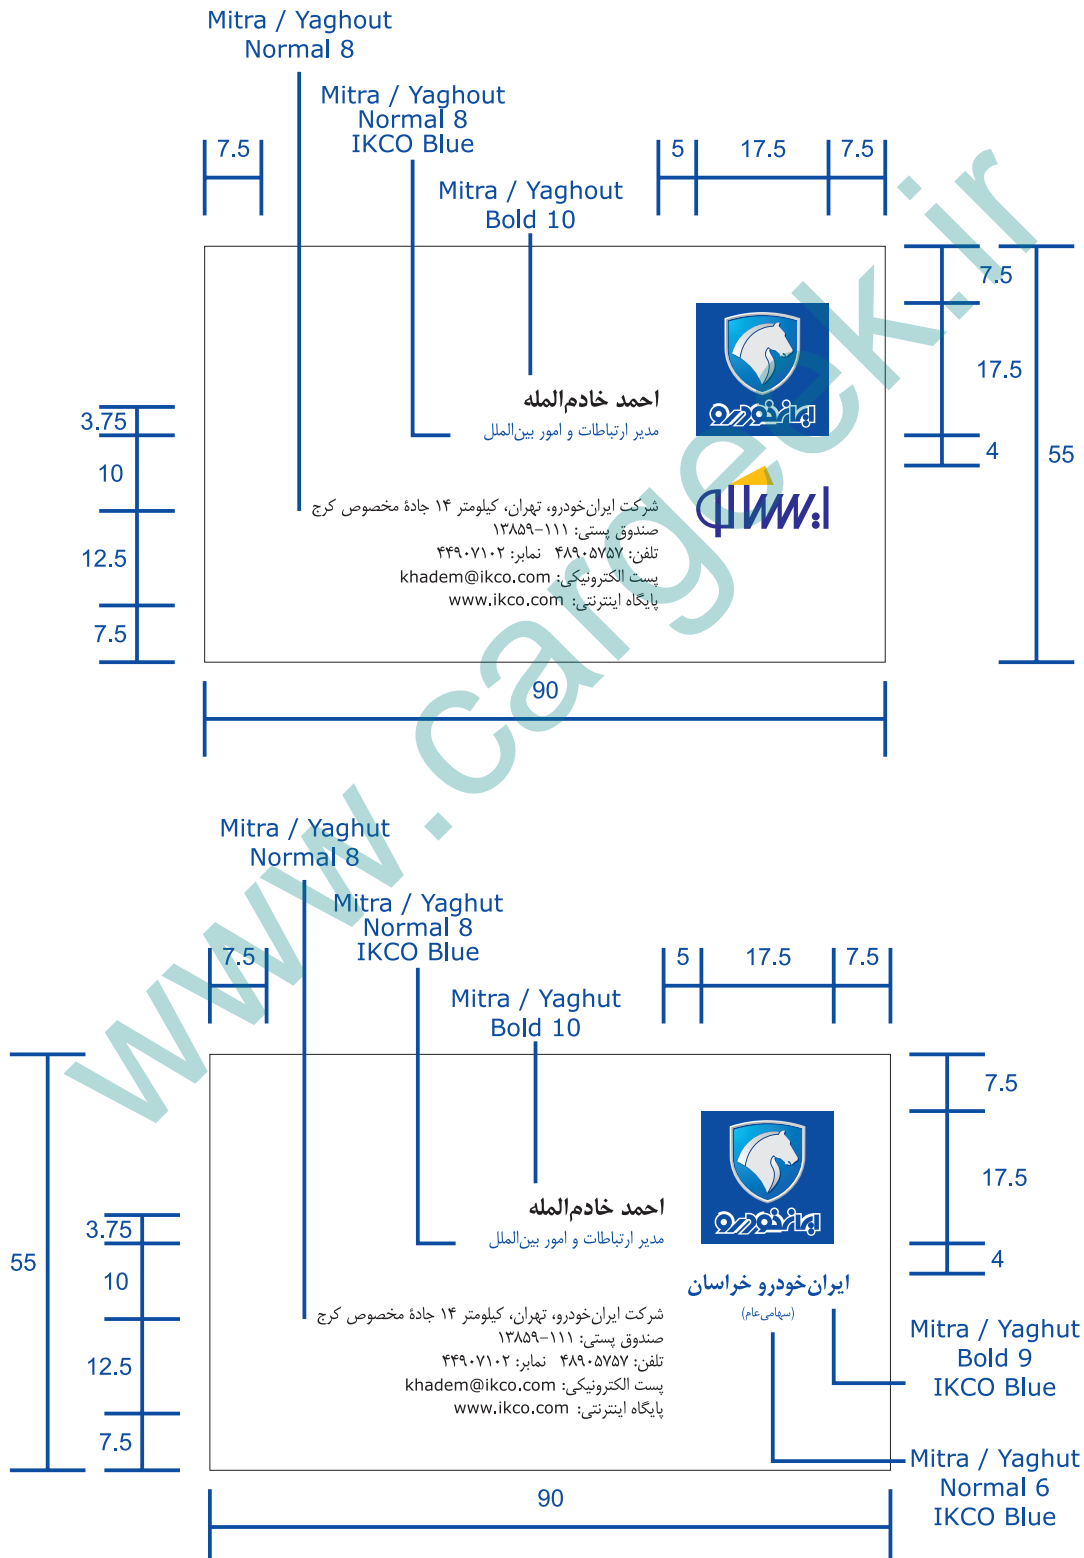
Mitra / Yaghout
Normal 8

Mitra / Yaghout
Normal 8
IKCO Blue

Mitra / Yaghout
Bold 10

7.5

5 17.5 7.5

7.5
17.5
4
55

3.75
10
12.5
7.5

احمد خادم‌المله
مدیر ارتباطات و امور بین‌الملل

ایران‌خودرو

ایساکو

شرکت ایران‌خودرو، تهران، کیلومتر ۱۴ جادهٔ مخصوص کرج
صندوق پستی: ۱۱۱-۱۳۸۵۹
تلفن: ۴۸۹۰۵۷۵۷ نمابر: ۴۴۹۰۷۱۰۲
پست الکترونیکی: khadem@ikco.com
پایگاه اینترنتی: www.ikco.com

90

www.cargeek.ir

Mitra / Yaghut
Normal 8

Mitra / Yaghut
Normal 8
IKCO Blue

Mitra / Yaghut
Bold 10

7.5

5 17.5 7.5

55

3.75
10
12.5
7.5

7.5
17.5
4

احمد خادم‌المله
مدیر ارتباطات و امور بین‌الملل

ایران‌خودرو

ایران‌خودرو خراسان
(سهامی‌عام)

شرکت ایران‌خودرو، تهران، کیلومتر ۱۴ جادهٔ مخصوص کرج
صندوق پستی: ۱۱۱-۱۳۸۵۹
تلفن: ۴۸۹۰۵۷۵۷ نمابر: ۴۴۹۰۷۱۰۲
پست الکترونیکی: khadem@ikco.com
پایگاه اینترنتی: www.ikco.com

Mitra / Yaghut
Bold 9
IKCO Blue

Mitra / Yaghut
Normal 6
IKCO Blue

90